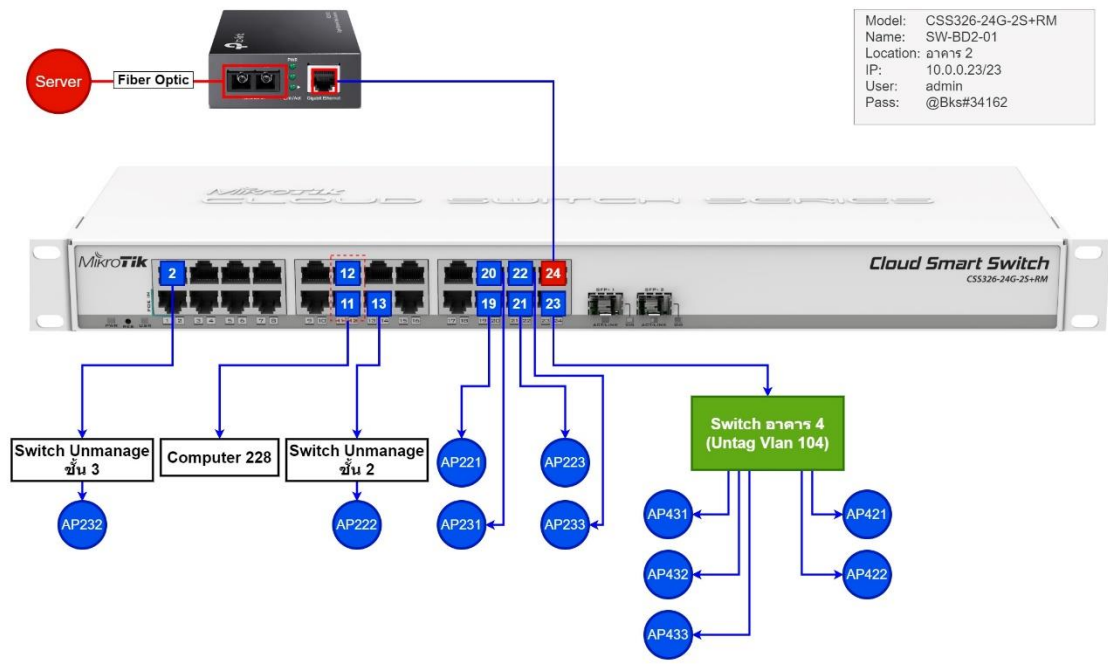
Model: CSS326-24G-2S+RM
Name: SW-BD2-01
Location: อาคาร 2
IP: 10.0.0.23/23
User: admin
Pass: @Bks#34162

Server
Fiber Optic

MikroTik CLOUD SWITCH SERIES
MikroTik
Cloud Smart Switch
CSS326-24G-2S+RM

2
12
11
13
20
19
22
21
24
23

Switch Unmanage ชั้น 3
Computer 228
Switch Unmanage ชั้น 2
AP221
AP223
AP231
AP233
AP232
AP222

Switch อาคาร 4 (Untag Vlan 104)
AP431
AP421
AP432
AP422
AP433